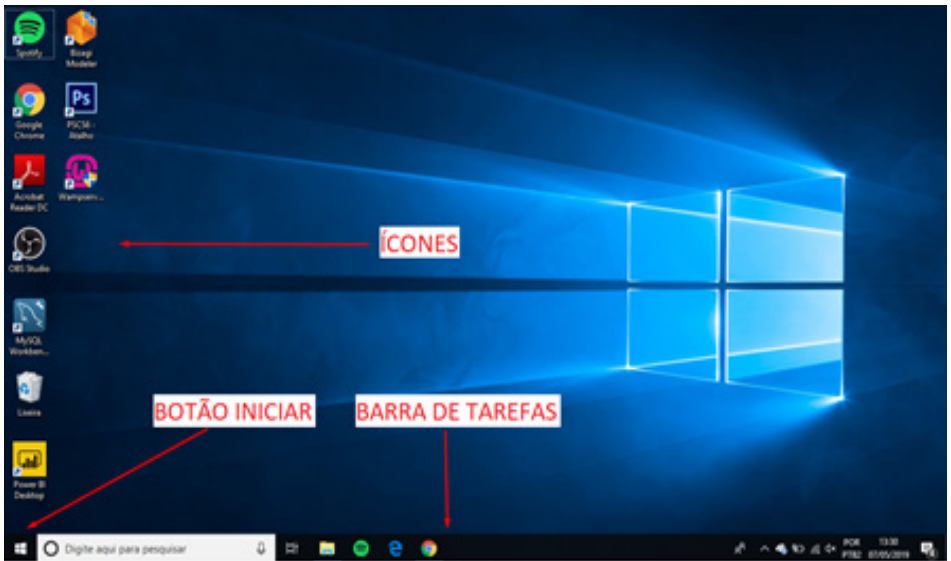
Spotify

Bizagi Modeler

Google Chrome

PSCS6 - Atalho

Acrobat Reader DC

Wampserv...

OBS Studio

ÍCONES

MySQL Workben...

Lixeira

BOTÃO INICIAR

BARRA DE TAREFAS

Power BI Desktop

Digite aqui para pesquisar

POR PTB2

13:30 07/05/2019